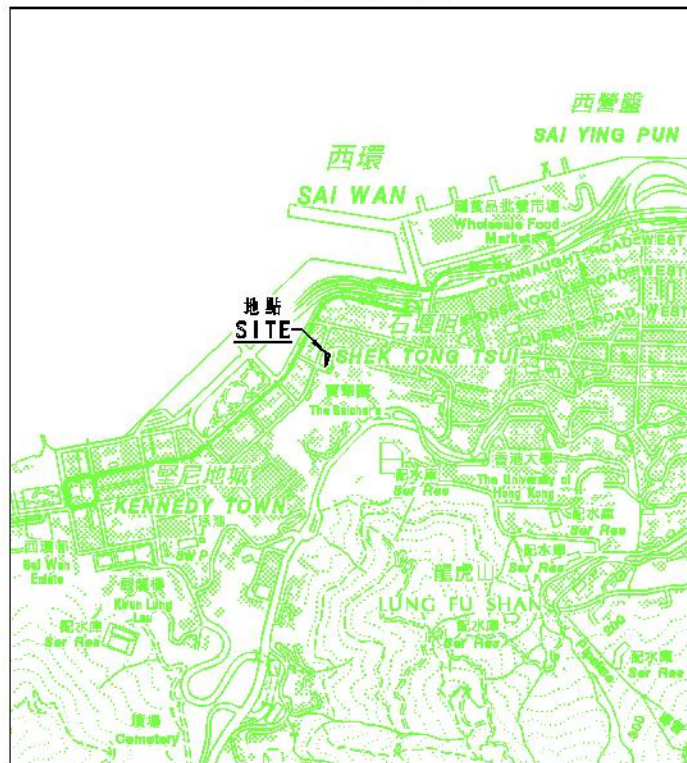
西營盤
SAI YING PUN

西環
SAI WAN

國際品批發市場
Wholesale Food Market

CONNAUGHT ROAD WEST
DES VOEUX ROAD WEST
QUEEN'S ROAD WEST

地點
SITE

石塘咀
SHEK TONG TSUI

屠房
The Butchers

配水庫
Ser Res

香港大學
The University of Hong Kong

堅尼地城
KENNEDY TOWN

配水庫
Ser Res

配水庫
Ser Res

西環邨
Sai Wan Estate

SW P

觀龍樓
Kwun Lung Lau

配水庫
Ser Res

龍虎山
LUNG FU SHAN

配水庫
Ser Res

配水庫
Ser Res

墳場
Cemetery

300